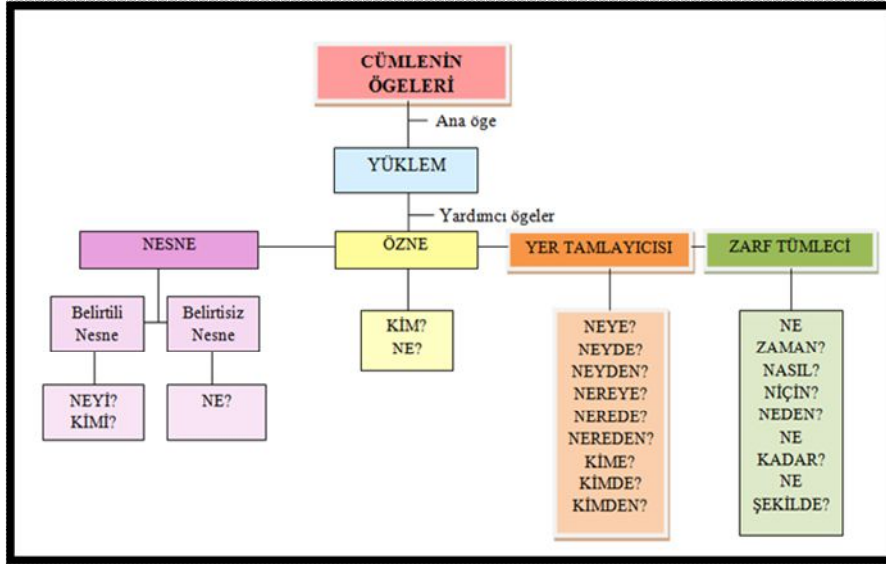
CÜMLENİN ÖGELERİ

Ana öge

YÜKLEM

Yardımcı ögeler

NESNE

ÖZNE

YER TAMLAYICISI

ZARF TÜMLECİ

Belirtili Nesne

Belirtisiz Nesne

NEYİ? KİMİ?

NE?

KİM? NE?

NEYE? NEYDE? NEYDEN? NEREYE? NEREDE? NEREDEN? KİME? KİMDE? KİMDEN?

NE ZAMAN? NASIL? NİÇİN? NEDEN? NE KADAR? NE ŞEKİLDE?